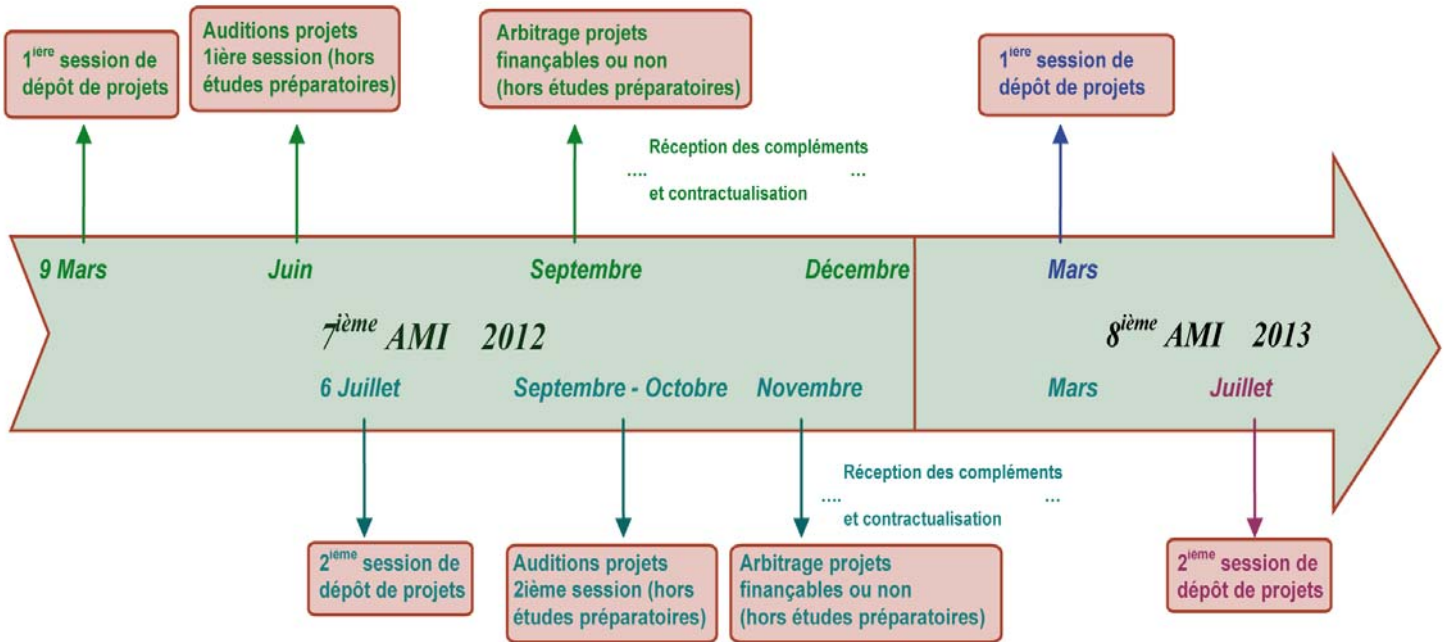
1$^{ière}$ session de dépôt de projets

Auditions projets 1ière session (hors études préparatoires)

Arbitrage projets finançables ou non (hors études préparatoires)

1$^{ière}$ session de dépôt de projets

.... Réception des compléments et contractualisation ...

9 Mars

Juin

Septembre

Décembre

Mars

7$^{ième}$ AMI 2012

8$^{ième}$ AMI 2013

6 Juillet

Septembre - Octobre

Novembre

Mars

Juillet

.... Réception des compléments et contractualisation ...

2$^{ième}$ session de dépôt de projets

Auditions projets 2ième session (hors études préparatoires)

Arbitrage projets finançables ou non (hors études préparatoires)

2$^{ième}$ session de dépôt de projets